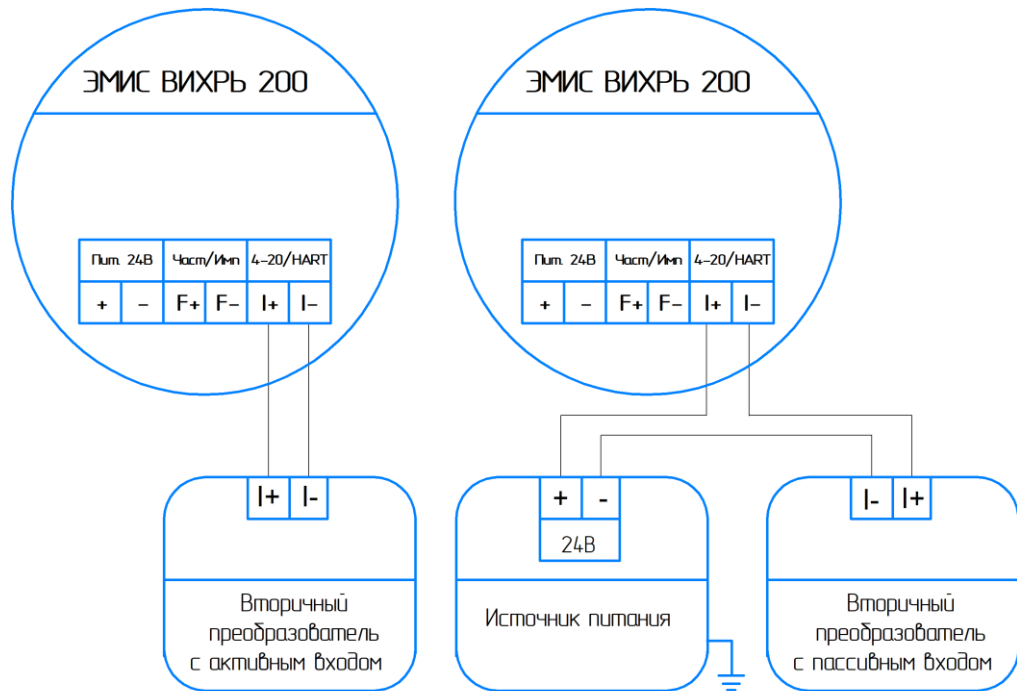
ЭМИС ВИХРЬ 200

| Пит. 24В | | Част/Имп | | 4–20/HART | |
|---|---|---|---|---|---|
| + | – | F+ | F– | I+ | I– |

I+ I-

Вторичный преобразователь с активным входом

ЭМИС ВИХРЬ 200

| Пит. 24В | | Част/Имп | | 4–20/HART | |
|---|---|---|---|---|---|
| + | – | F+ | F– | I+ | I– |

+ -
24В

Источник питания

I- I+

Вторичный преобразователь с пассивным входом